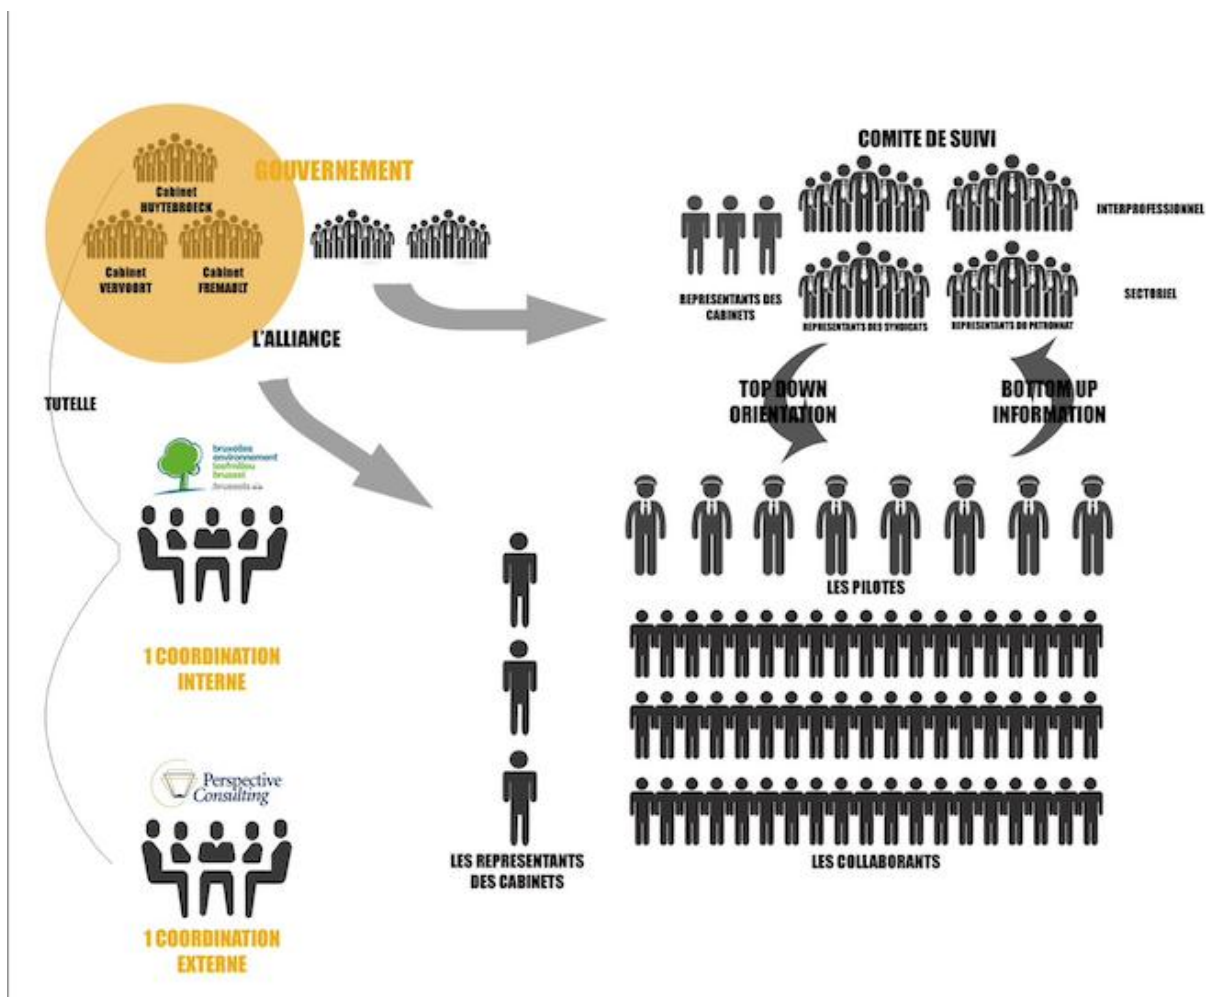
Cabinet HUYTEBROECK

GOUVERNEMENT

Cabinet VERVOORT

Cabinet FREMAULT

L'ALLIANCE

TUTELLE

bruxelles environnement leefmilieu brussel .brussels

1 COORDINATION INTERNE

Perspective Consulting

1 COORDINATION EXTERNE

COMITE DE SUIVI

INTERPROFESSIONNEL

SECTORIEL

REPRESENTANTS DES CABINETS

REPRESENTANTS DES SYNDICATS

REPRESENTANTS DU PATRONAT

TOP DOWN ORIENTATION

BOTTOM UP INFORMATION

LES PILOTES

LES COLLABORANTS

LES REPRESENTANTS DES CABINETS